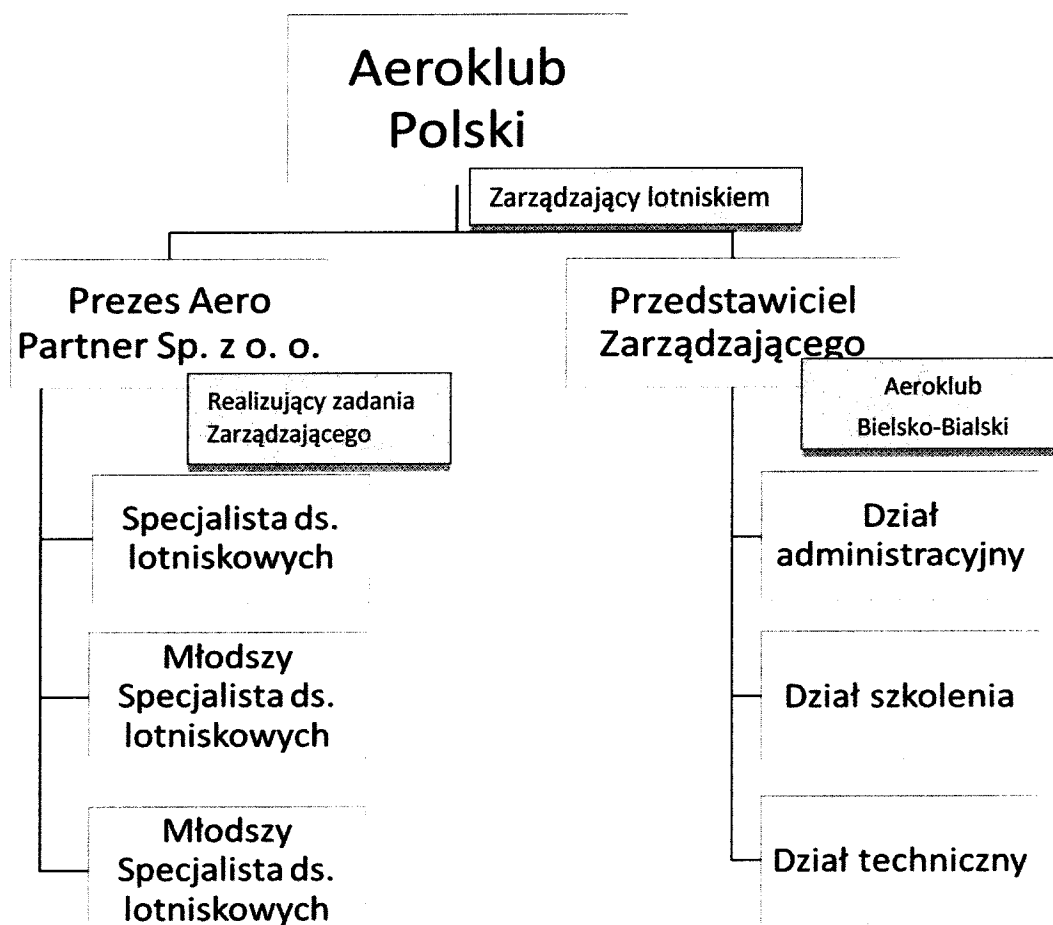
Aeroklub Polski

Zarządzający lotniskiem

Prezes Aero Partner Sp. z o. o.

Realizujący zadania Zarządzającego

Specjalista ds. lotniskowych

Młodszy Specjalista ds. lotniskowych

Młodszy Specjalista ds. lotniskowych

Przedstawiciel Zarządzającego

Aeroklub Bielsko-Bialski

Dział administracyjny

Dział szkolenia

Dział techniczny